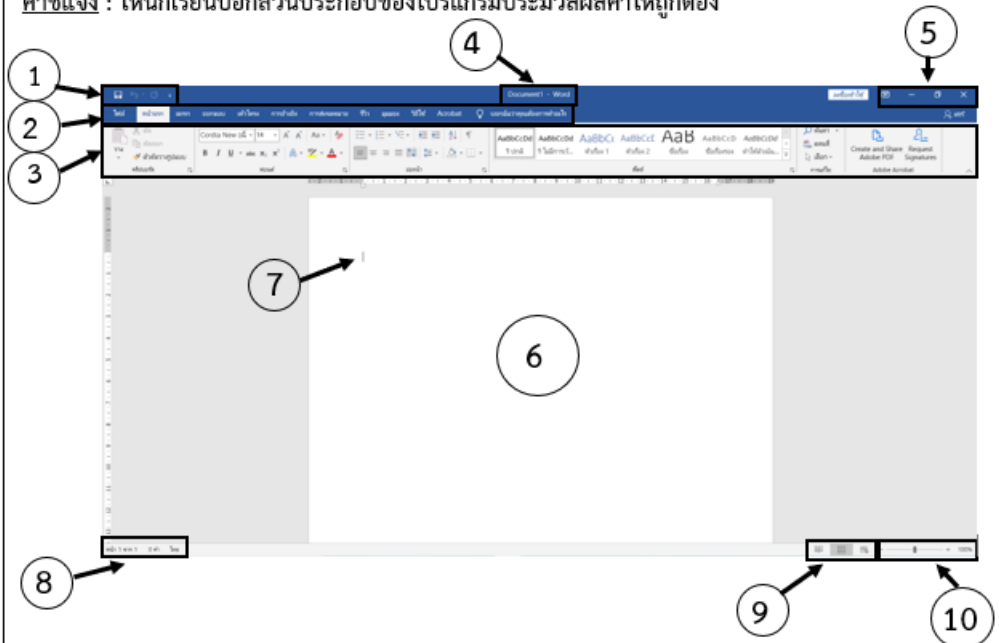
คำชี้แจง : ให้นักเรียนบอกส่วนประกอบของโปรแกรมประมวลผลคำให้ถูกต้อง

1
2
3
4
5
Document1 - Word
ลงชื่อเข้าใช้
ไฟล์ หน้าแรก แทรก ออกแบบ เค้าโครง การอ้างอิง การส่งจดหมาย รีวิว มุมมอง วิธีใช้ Acrobat บอกฉันว่าคุณต้องการทำอะไร
แชร์
Cordia New (เนื้อหา) 14
AaBbCcDd AaBbCcDd AaBbC AaBbCcE AaB AaBbCcD AaBbCcDd
ปกติ ไม่มีการเว้นระยะห่าง หัวเรื่อง 1 หัวเรื่อง 2 ชื่อเรื่อง ชื่อเรื่องรอง ตัวเน้นเล็กน้อย
ค้นหา แทนที่ เลือก
Create and Share Adobe PDF Request Signatures
Adobe Acrobat
คลิปบอร์ด ฟอนต์ ย่อหน้า สไตล์ การแก้ไข
7
6
หน้า 1 จาก 1 0 คำ ไทย
100%
8
9
10